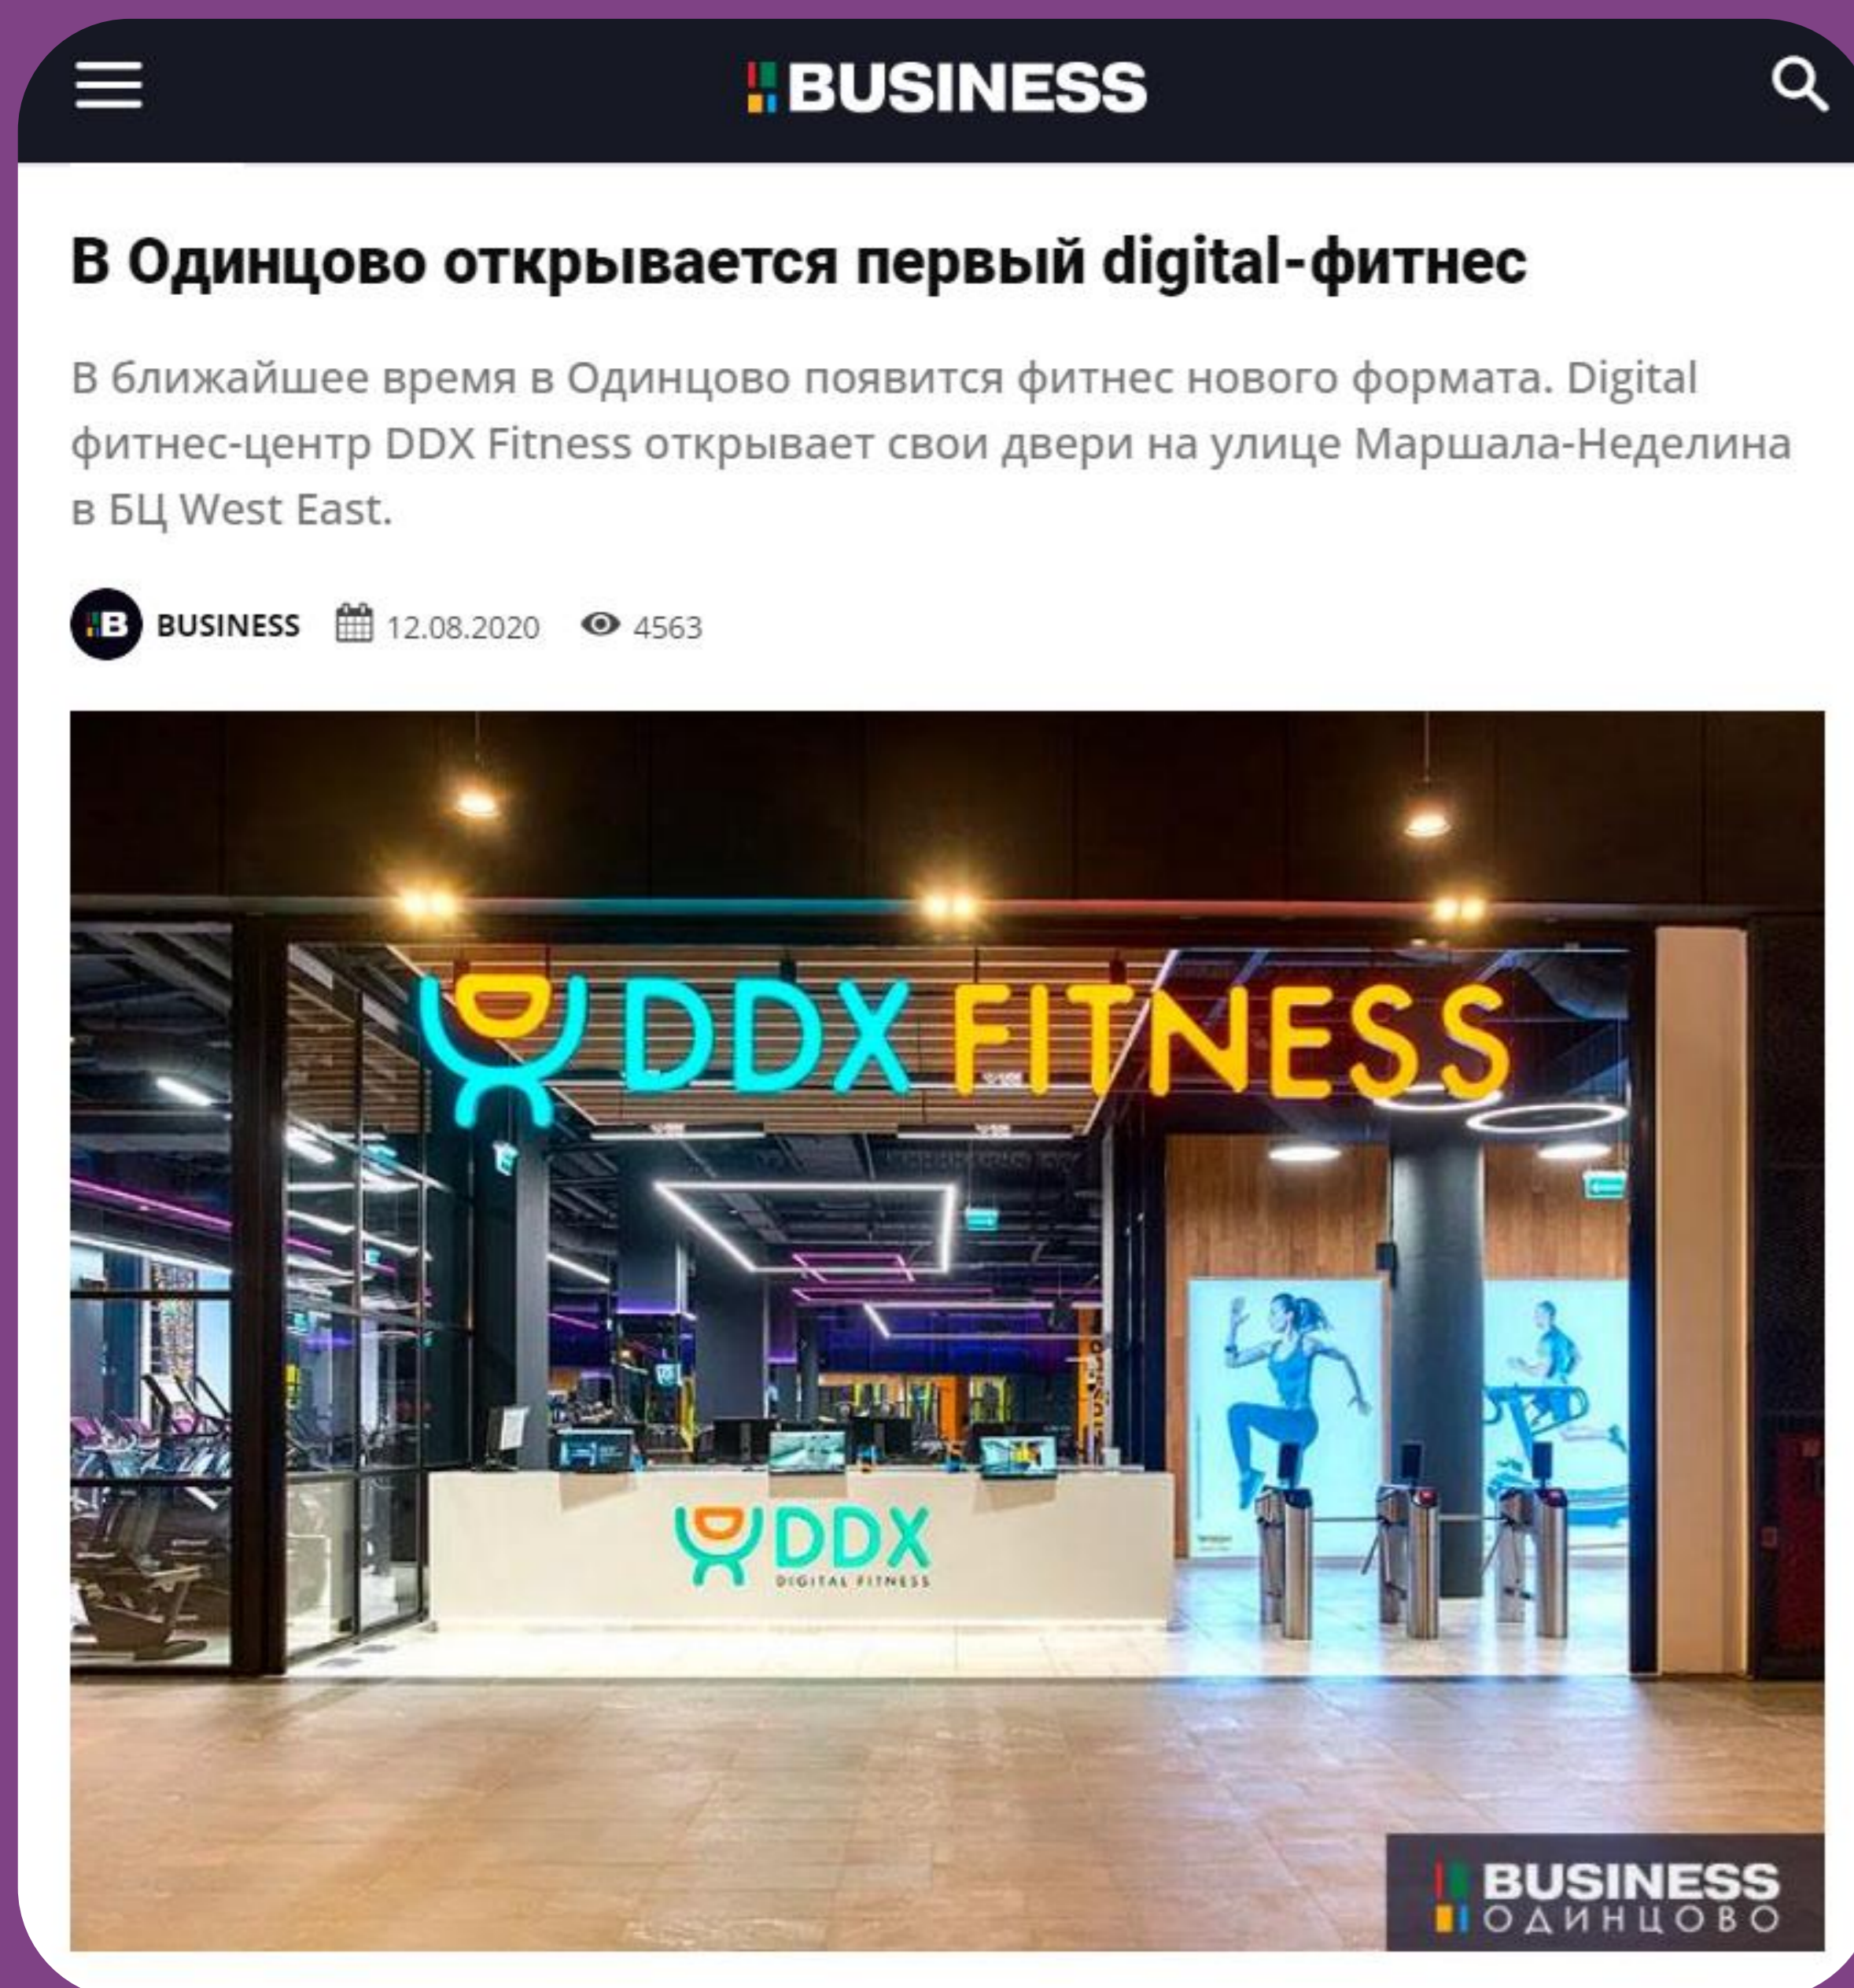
BUSINESS

В Одинцово открывается первый digital-фитнес

В ближайшее время в Одинцово появится фитнес нового формата. Digital фитнес-центр DDX Fitness открывает свои двери на улице Маршала-Неделина в БЦ West East.

B BUSINESS 12.08.2020 4563

DDX FITNESS

DDX
DIGITAL FITNESS

BUSINESS
ОДИНЦОВО